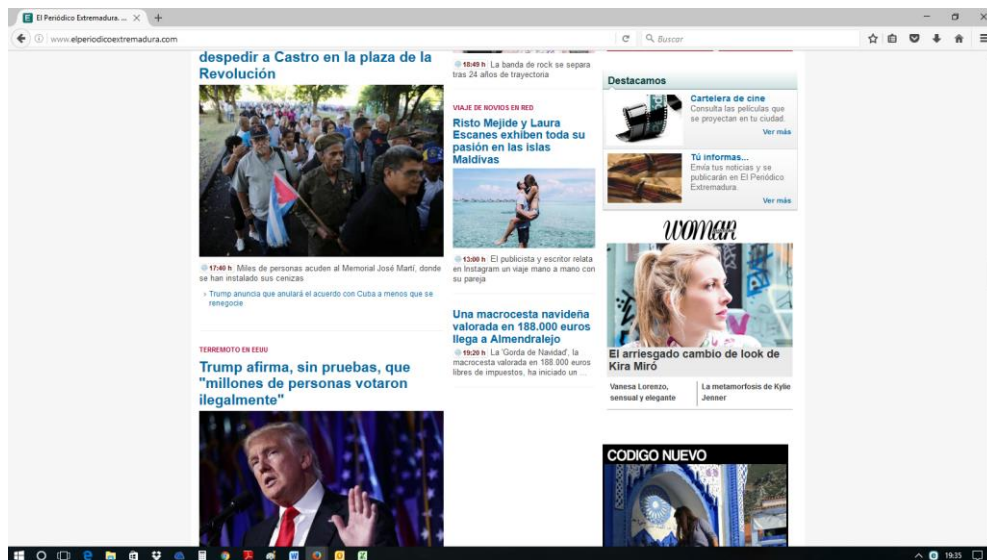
El Periódico Extremadura... ×

www.elperiodicoextremadura.com

Buscar

despedir a Castro en la plaza de la Revolución

17:40 h Miles de personas acuden al Memorial José Martí, donde se han instalado sus cenizas

› Trump anuncia que anulará el acuerdo con Cuba a menos que se renegocie

TERREMOTO EN EEUU

Trump afirma, sin pruebas, que "millones de personas votaron ilegalmente"

18:49 h La banda de rock se separa tras 24 años de trayectoria

VIAJE DE NOVIOS EN RED

Risto Mejide y Laura Escanes exhiben toda su pasión en las islas Maldivas

13:00 h El publicista y escritor relata en Instagram un viaje mano a mano con su pareja

Una macrocesta navideña valorada en 188.000 euros llega a Almendralejo

19:20 h La 'Gorda de Navidad', la macrocesta valorada en 188.000 euros libres de impuestos, ha iniciado un ...

Destacamos

Cartelera de cine
Consulta las películas que se proyectan en tu ciudad.
Ver más

Tú informas...
Envía tus noticias y se publicarán en El Periódico Extremadura.
Ver más

woman

El arriesgado cambio de look de Kira Miró

Vanesa Lorenzo, sensual y elegante

La metamorfosis de Kylie Jenner

CODIGO NUEVO

19:35